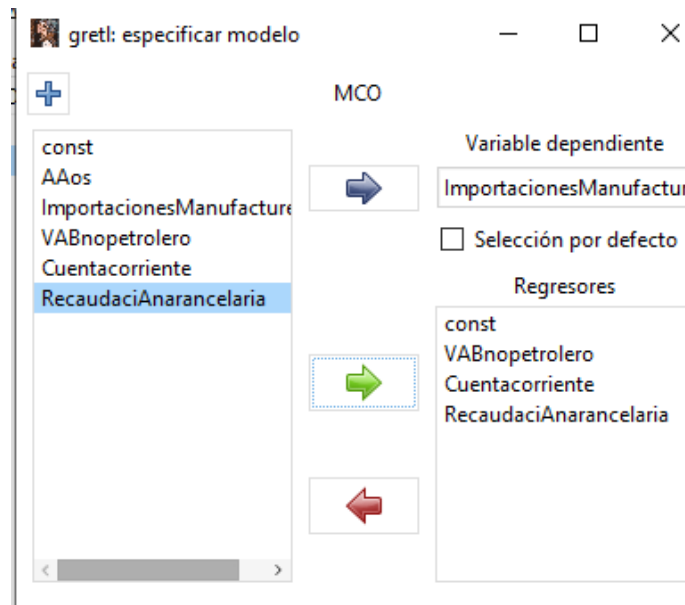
gretl: especificar modelo

MCO

const
AAos
ImportacionesManufacture
VABnopetrolero
Cuentacorriente
RecaudaciAnarancelaria

Variable dependiente

ImportacionesManufactur

Selección por defecto

Regresores

const
VABnopetrolero
Cuentacorriente
RecaudaciAnarancelaria